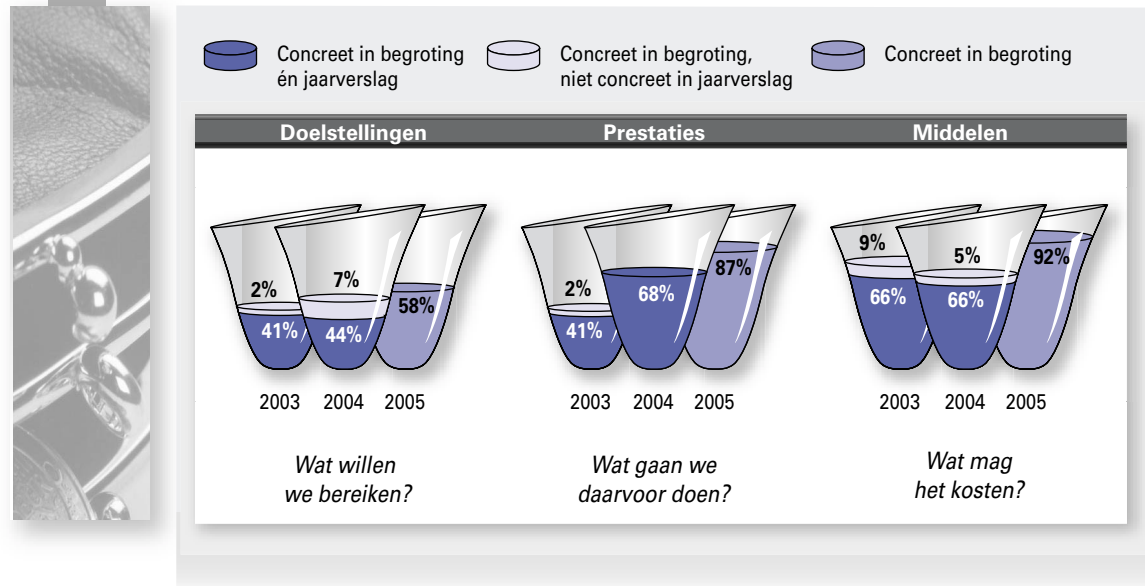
Concreet in begroting én jaarverslag

Concreet in begroting, niet concreet in jaarverslag

Concreet in begroting

Doelstellingen

Prestaties

Middelen

2%
41%
7%
44%
58%

2003 2004 2005

Wat willen we bereiken?

2%
41%
68%
87%

2003 2004 2005

Wat gaan we daarvoor doen?

9%
66%
5%
66%
92%

2003 2004 2005

Wat mag het kosten?